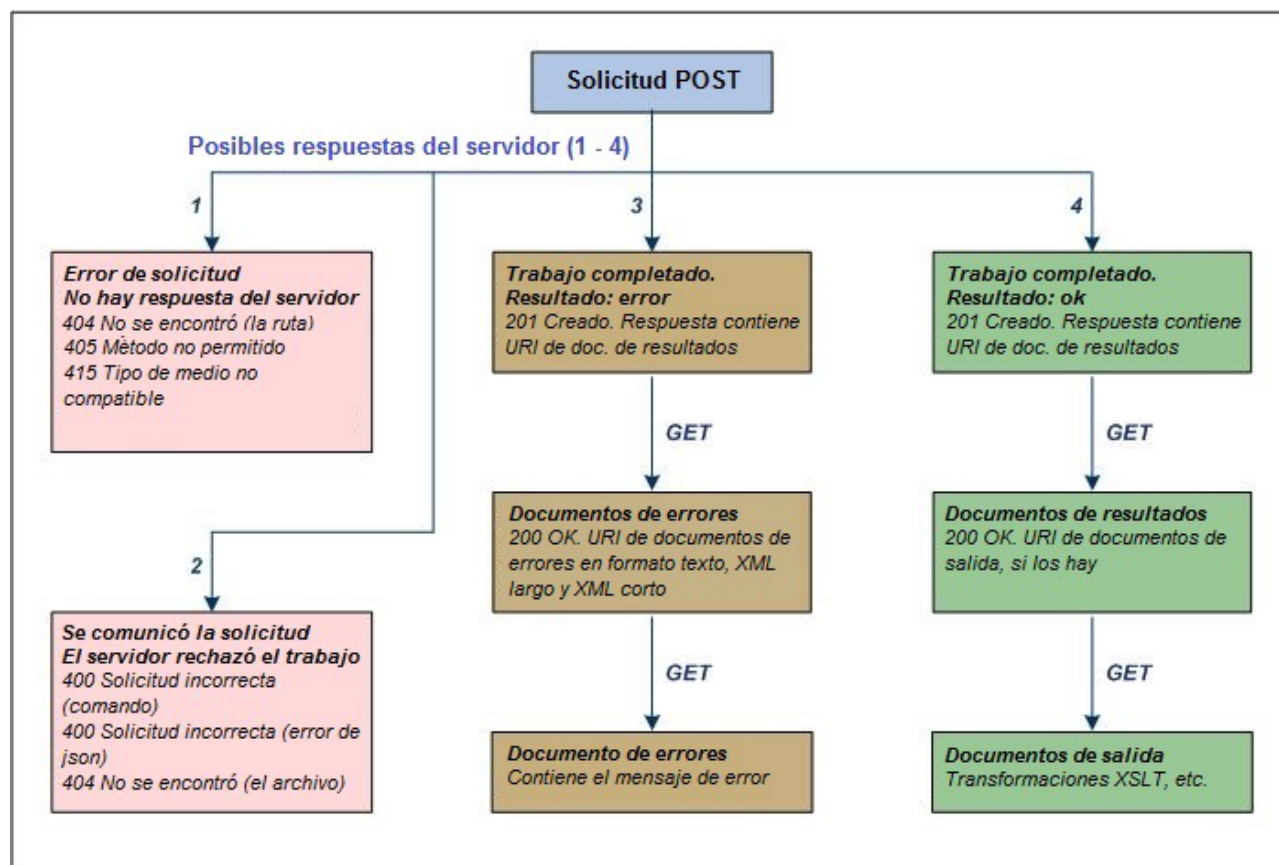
Solicitud POST

Posibles respuestas del servidor (1 - 4)

1

Error de solicitud
No hay respuesta del servidor
404 No se encontró (la ruta)
405 Mètodo no permitido
415 Tipo de medio no compatible

2

Se comunicó la solicitud
El servidor rechazó el trabajo
400 Solicitud incorrecta (comando)
400 Solicitud incorrecta (error de json)
404 No se encontró (el archivo)

3

Trabajo completado.
Resultado: error
201 Creado. Respuesta contiene URI de doc. de resultados

GET

Documentos de errores
200 OK. URI de documentos de errores en formato texto, XML largo y XML corto

GET

Documento de errores
Contiene el mensaje de error

4

Trabajo completado.
Resultado: ok
201 Creado. Respuesta contiene URI de doc. de resultados

GET

Documentos de resultados
200 OK. URI de documentos de salida, si los hay

GET

Documentos de salida
Transformaciones XSLT, etc.